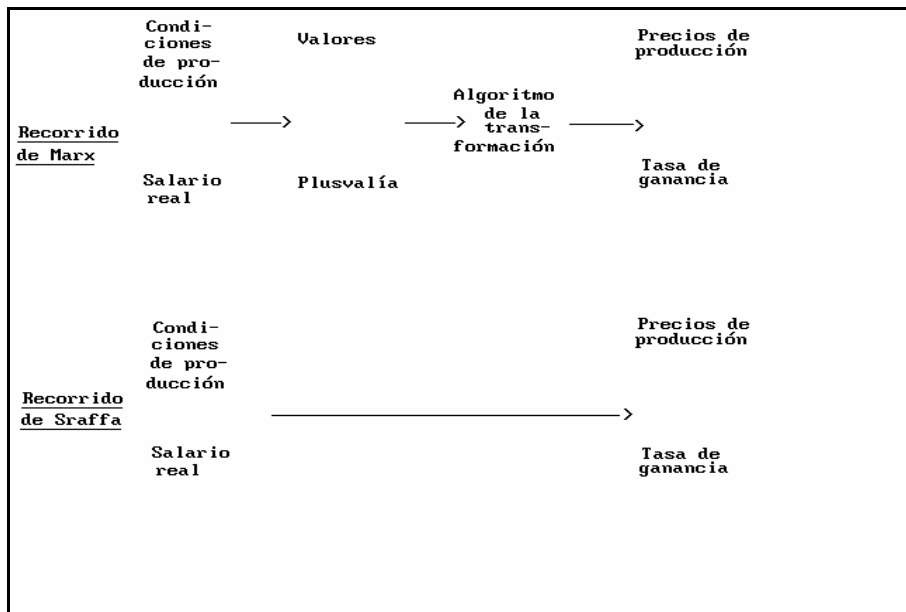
Condiciones de producción

Valores

Precios de producción

Algoritmo de la transformación

Recorrido de Marx

Tasa de ganancia

Salario real

Plusvalía

Condiciones de producción

Precios de producción

Recorrido de Sraffa

Salario real

Tasa de ganancia